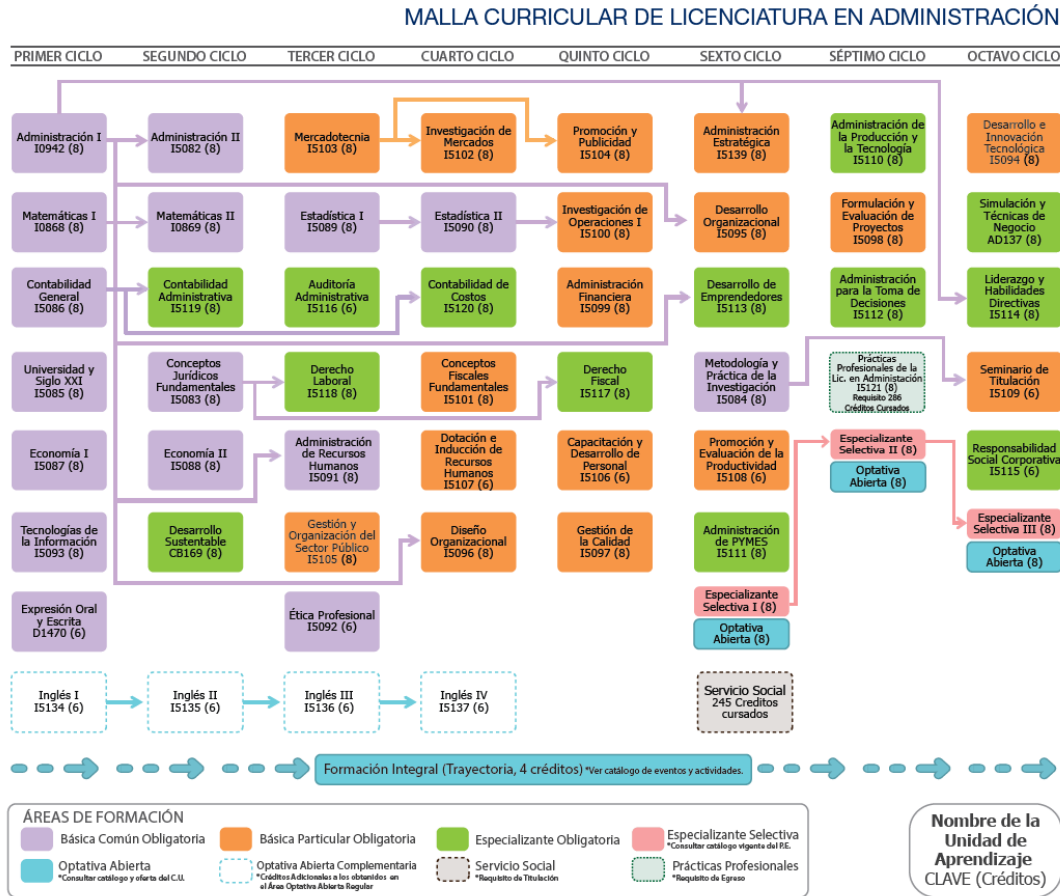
MALLA CURRICULAR DE LICENCIATURA EN ADMINISTRACIÓN

PRIMER CICLO

Administración I
I0942 (8)

Matemáticas I
I0868 (8)

Contabilidad General
I5086 (8)

Universidad y Siglo XXI
I5085 (8)

Economía I
I5087 (8)

Tecnologías de la Información
I5093 (8)

Expresión Oral y Escrita
D1470 (8)

Inglés I
I5134 (6)

SEGUNDO CICLO

Administración II
I5082 (8)

Matemáticas II
I0869 (8)

Contabilidad Administrativa
I5119 (8)

Conceptos Jurídicos Fundamentales
I5083 (8)

Economía II
I5088 (8)

Desarrollo Sustentable
CB169 (8)

Inglés II
I5135 (6)

TERCER CICLO

Mercadotecnia
I5103 (8)

Estadística I
I5089 (8)

Auditoría Administrativa
I5116 (6)

Derecho Laboral
I5118 (8)

Administración de Recursos Humanos
I5091 (8)

Gestión y Organización del Sector Público
I5105 (8)

Ética Profesional
I5092 (6)

Inglés III
I5136 (6)

CUARTO CICLO

Investigación de Mercados
I5102 (8)

Estadística II
I5090 (8)

Contabilidad de Costos
I5120 (8)

Conceptos Fiscales Fundamentales
I5101 (8)

Dotación e Inducción de Recursos Humanos
I5107 (6)

Diseño Organizacional
I5096 (8)

Inglés IV
I5137 (6)

QUINTO CICLO

Promoción y Publicidad
I5104 (8)

Investigación de Operaciones I
I5100 (8)

Administración Financiera
I5099 (8)

Derecho Fiscal
I5117 (8)

Capacitación y Desarrollo de Personal
I5106 (6)

Gestión de la Calidad
I5097 (8)

SEXTO CICLO

Administración Estratégica
I5139 (8)

Desarrollo Organizacional
I5095 (8)

Desarrollo de Emprendedores
I5113 (8)

Metodología y Práctica de la Investigación
I5084 (8)

Promoción y Evaluación de la Productividad
I5108 (6)

Administración de PYMES
I5111 (8)

Especializante Selectiva I (8)

Optativa Abierta (8)

Servicio Social
245 Creditos cursados

SÉPTIMO CICLO

Administración de la Producción y la Tecnología
I5110 (8)

Formulación y Evaluación de Proyectos
I5098 (8)

Administración para la Toma de Decisiones
I5112 (8)

Practicas Profesionales de la Lic. en Administración
I5121 (8)
Requisito 286 Créditos Cursados

Especializante Selectiva II (8)

Optativa Abierta (8)

OCTAVO CICLO

Desarrollo e Innovación Tecnológica
I5094 (8)

Simulación y Técnicas de Negocio
AD137 (8)

Liderazgo y Habilidades Directivas
I5114 (8)

Seminario de Titulación
I5109 (6)

Responsabilidad Social Corporativa
I5115 (6)

Especializante Selectiva III (8)

Optativa Abierta (8)

Formación Integral (Trayectoria, 4 créditos) *Ver catálogo de eventos y actividades.

ÁREAS DE FORMACIÓN
Básica Común Obligatoria
Básica Particular Obligatoria
Especializante Obligatoria
Especializante Selectiva *Consultar catálogo vigente del P.E.
Optativa Abierta *Consultar catálogo y oferta del C.U.
Optativa Abierta Complementaria *Créditos Adicionales a los obtenidos en el Área Optativa Abierta Regular
Servicio Social *Requisito de Titulación
Prácticas Profesionales *Requisito de Egreso

Nombre de la Unidad de Aprendizaje
CLAVE (Créditos)